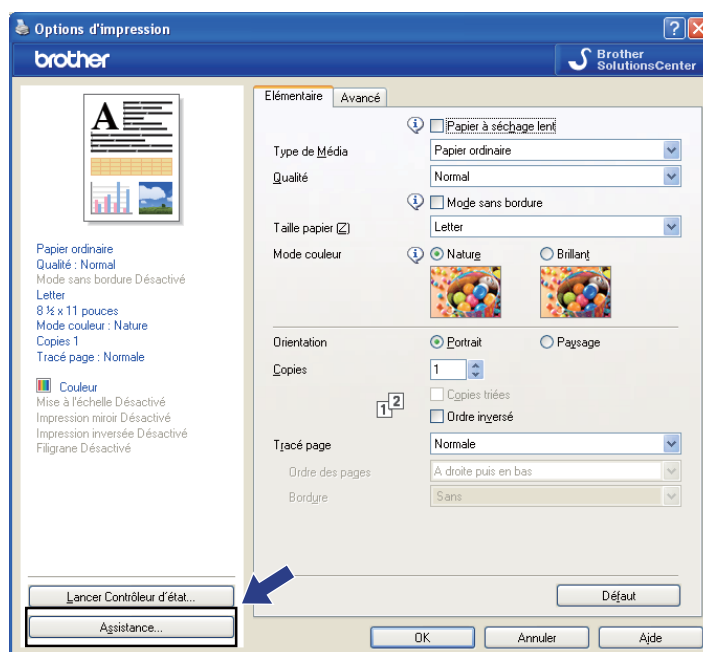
Options d'impression

brother

Brother SolutionsCenter

A

Papier ordinaire
Qualité : Normal
Mode sans bordure Désactivé
Letter
8 ½ x 11 pouces
Mode couleur : Nature
Copies 1
Tracé page : Normale

Couleur
Mise à l'échelle Désactivé
Impression miroir Désactivé
Impression inversée Désactivé
Filigrane Désactivé

Elémentaire | Avancé

Papier à séchage lent

Type de Média | Papier ordinaire

Qualité | Normal

Mode sans bordure

Taille papier (Z) | Letter

Mode couleur | Nature | Brillant

Orientation | Portrait | Paysage

Copies | 1

Copies triées

Ordre inversé

Tracé page | Normale

Ordre des pages | A droite puis en bas

Bordure | Sans

Lancer Contrôleur d'état...

Assistance...

Défaut

OK | Annuler | Aide